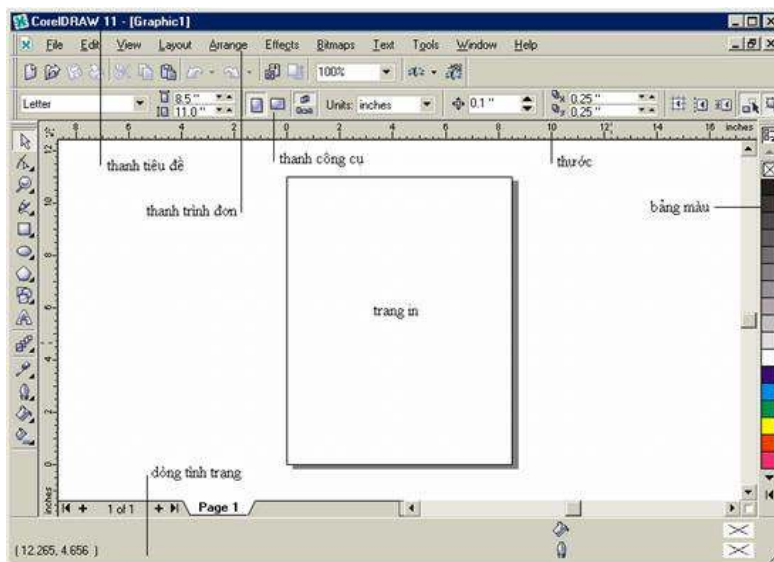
CorelDRAW 11 - [Graphic1]

File Edit View Layout Arrange Effects Bitmaps Text Tools Window Help

100%

Letter 8.5" 11.0" Units: inches 0.1" 0.25" 0.25"

8 6 4 2 0 2 4 6 8 10 12 14 16 inches

thanh tiêu đề

thanh công cụ

thước

thanh trình đơn

bảng màu

trang in

dòng tình trạng

1 of 1 Page 1

(12.265, 4.656 )